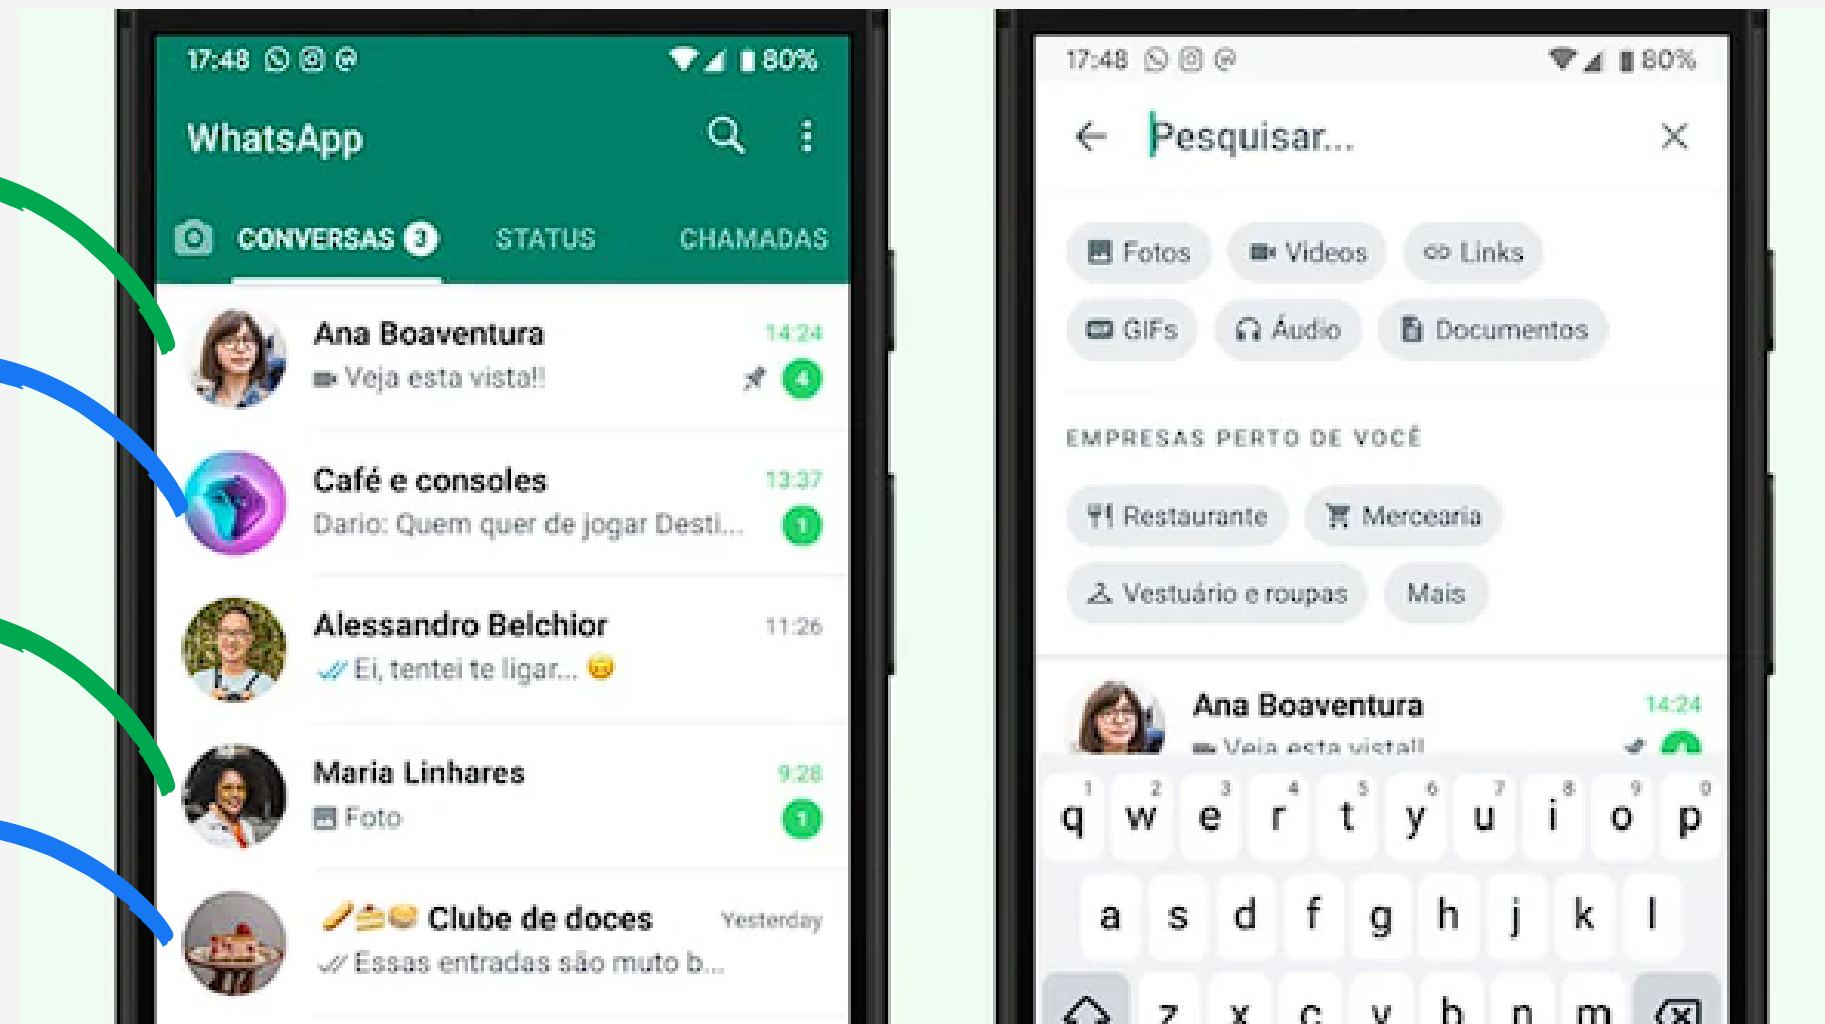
17:48 80%

WhatsApp

CONVERSAS 3 STATUS CHAMADAS

Ana Boaventura 14:24
Veja esta vista!! 4

Café e consoles 13:37
Dario: Quem quer de jogar Desti... 1

Alessandro Belchior 11:26
Ei, tentei te ligar...

Maria Linhares 9:28
Foto 1

Clube de doces Yesterday
Essas entradas são muto b...

17:48 80%

Pesquisar...

Fotos Vídeos Links
GIFs Áudio Documentos

EMPRESAS PERTO DE VOCÊ

Restaurante Mercearia
Vestuário e roupas Mais

Ana Boaventura 14:24
Veja esta vista!!

q 1 w 2 e 3 r 4 t 5 y 6 u 7 i 8 o 9 p 0
a s d f g h j k l
z x c v b n m